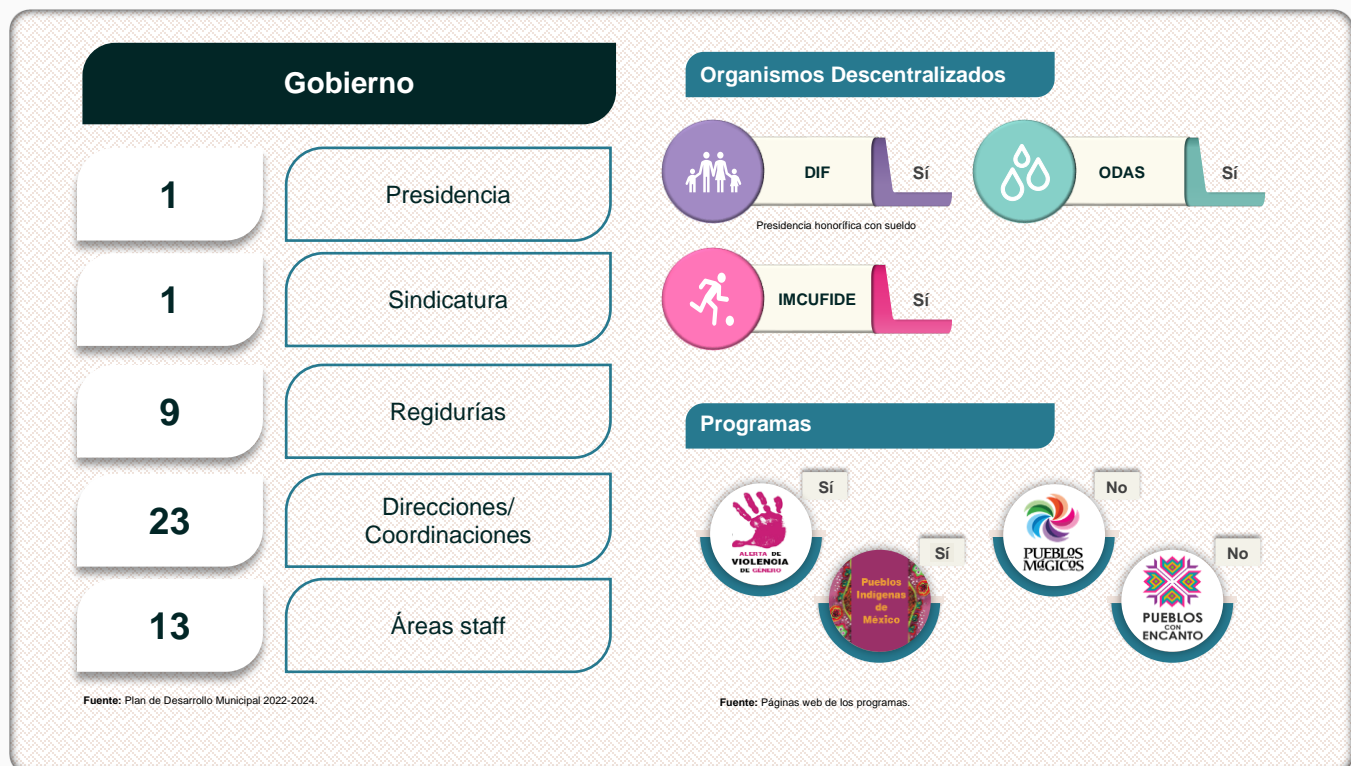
Gobierno

| | |
|---|---|
| 1 | Presidencia |
| 1 | Sindicatura |
| 9 | Regidurías |
| 23 | Direcciones/ Coordinaciones |
| 13 | Áreas staff |

Fuente: Plan de Desarrollo Municipal 2022-2024.

Organismos Descentralizados

DIF Sí
Presidencia honorífica con sueldo

ODAS Sí

IMCUFIDE Sí

Programas

Sí
ALERTA DE VIOLENCIA DE GENERO

Sí
Pueblos Indígenas de México

No
PUEBLOS MÁGICOS

No
PUEBLOS CON ENCANTO

Fuente: Páginas web de los programas.